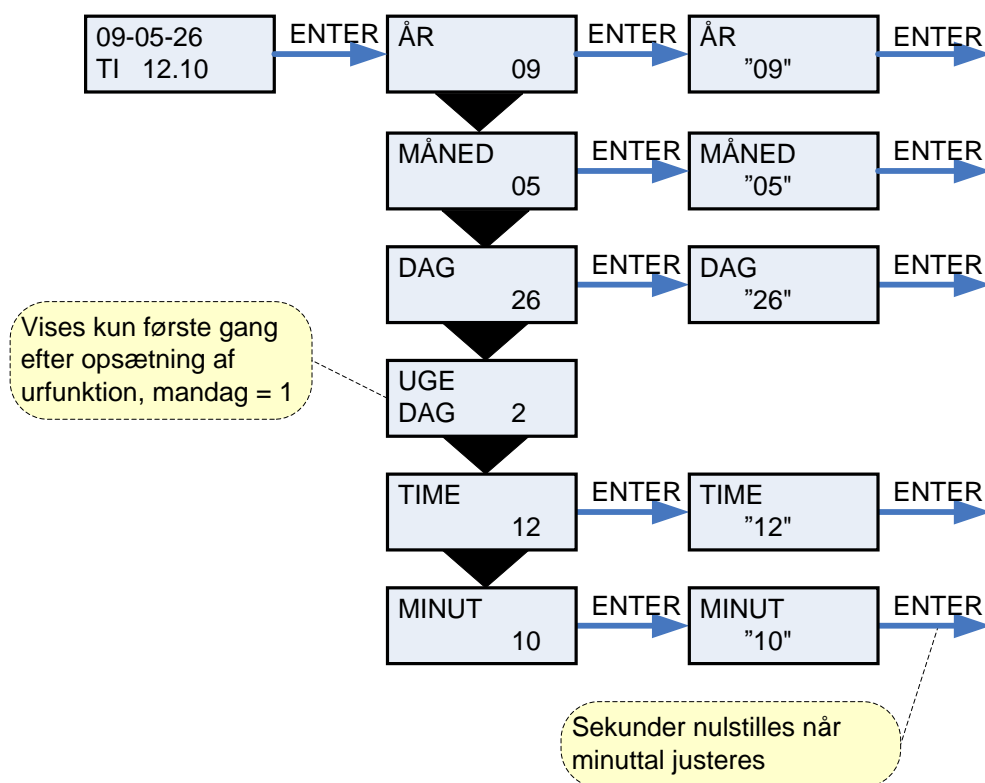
09-05-26
TI 12.10

ENTER

ÅR
09

ENTER

ÅR
”09"

ENTER

MÅNED
05

ENTER

MÅNED
”05"

ENTER

DAG
26

ENTER

DAG
”26"

ENTER

Vises kun første gang efter opsætning af urfunktion, mandag = 1

UGE
DAG 2

TIME
12

ENTER

TIME
”12"

ENTER

MINUT
10

ENTER

MINUT
”10"

ENTER

Sekunder nulstilles når minuttal justeres